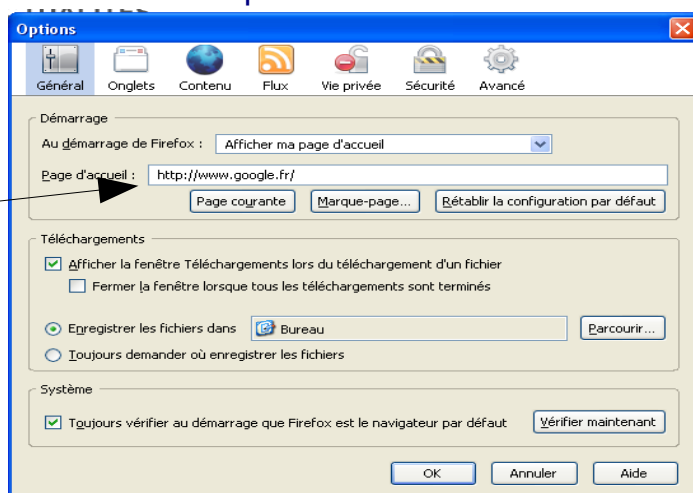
Options

Général Onglets Contenu Flux Vie privée Sécurité Avancé

Démarrage

Au démarrage de Firefox : Afficher ma page d'accueil

Page d'accueil : http://www.google.fr/

Page courante Marque-page... Rétablir la configuration par défaut

Téléchargements

Afficher la fenêtre Téléchargements lors du téléchargement d'un fichier

Fermer la fenêtre lorsque tous les téléchargements sont terminés

Enregistrer les fichiers dans Bureau Parcourir...

Toujours demander où enregistrer les fichiers

Système

Toujours vérifier au démarrage que Firefox est le navigateur par défaut Vérifier maintenant

OK Annuler Aide